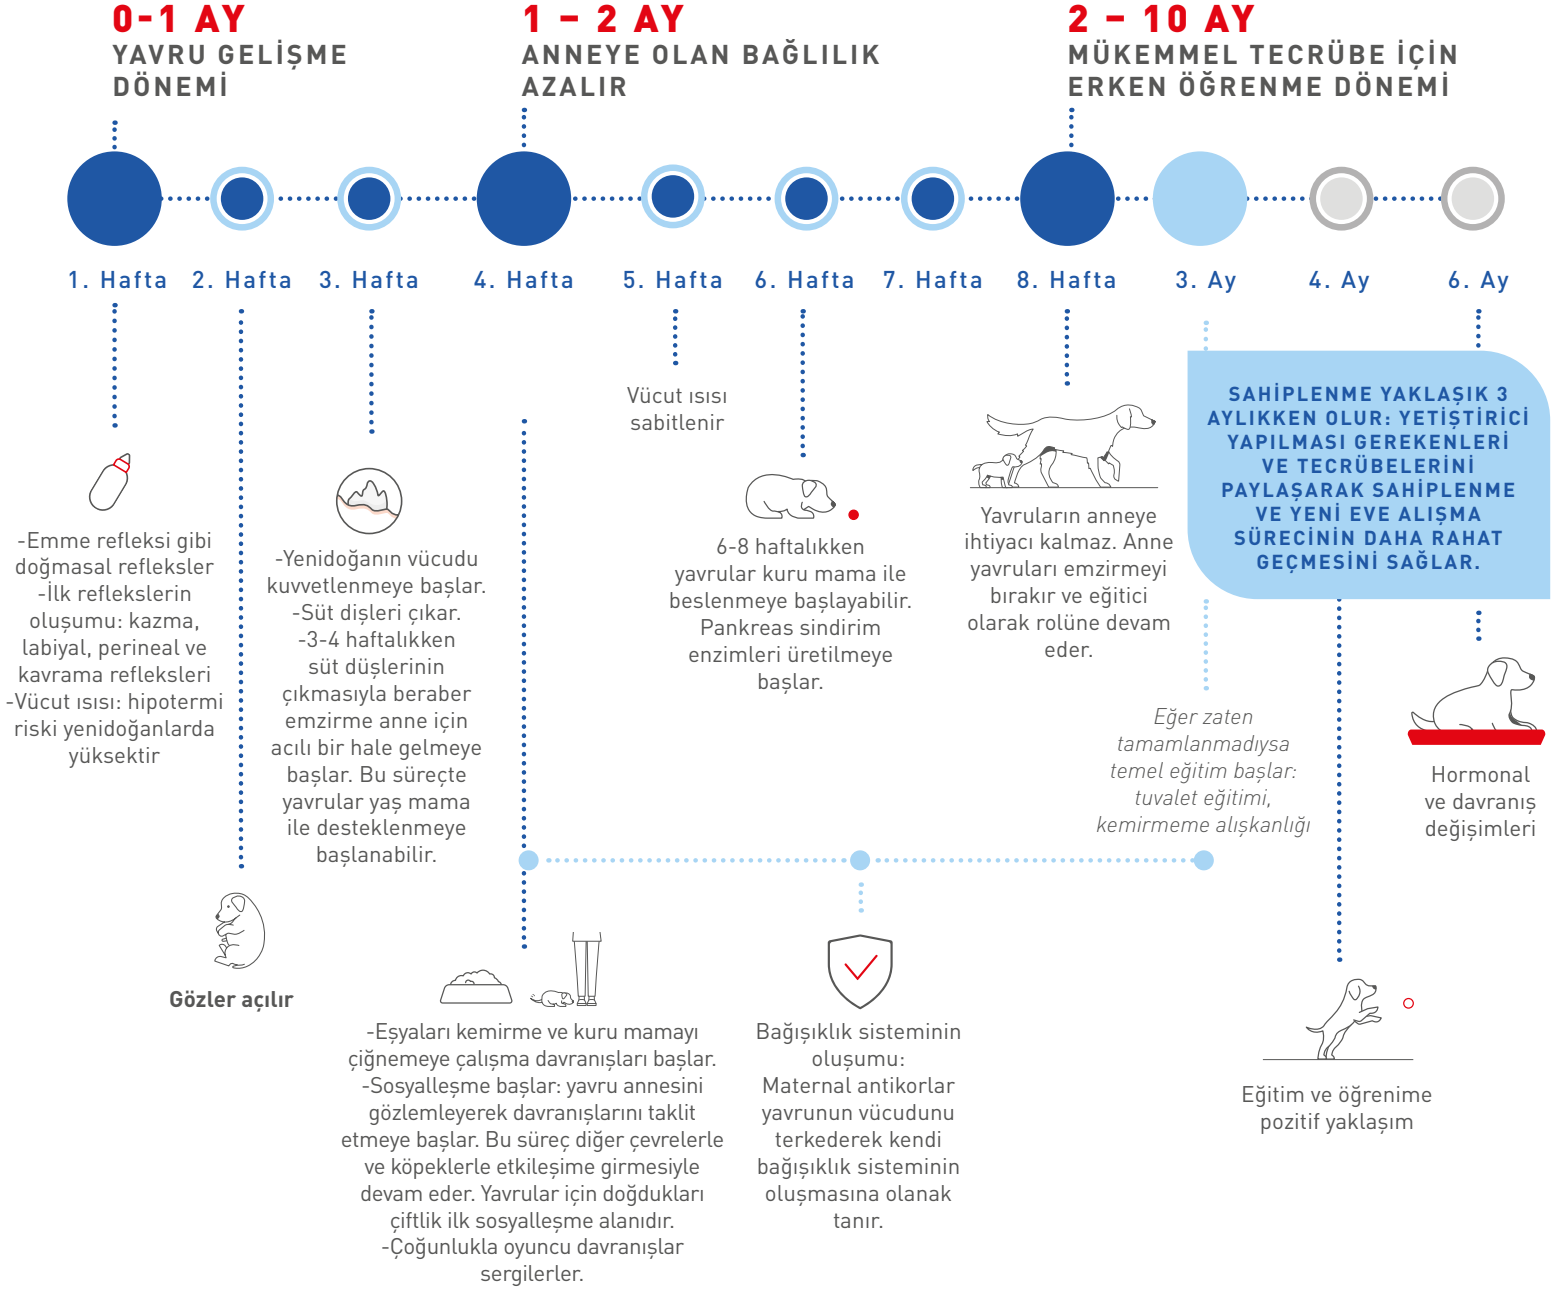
0-1 AY
YAVRU GELİŞME DÖNEMİ

1 – 2 AY
ANNEYE OLAN BAĞLILIK AZALIR

2 – 10 AY
MÜKEMMEL TECRÜBE İÇİN ERKEN ÖĞRENME DÖNEMİ

1. Hafta 2. Hafta 3. Hafta 4. Hafta 5. Hafta 6. Hafta 7. Hafta 8. Hafta 3. Ay 4. Ay 6. Ay

-Emme refleksi gibi doğmasal refleksler
-İlk reflekslerin oluşumu: kazma, labiyal, perineal ve kavrama refleksleri
-Vücut ısısı: hipotermi riski yenidoğanlarda yüksektir

Gözler açılır

-Yenidoğanın vücudu kuvvetlenmeye başlar.
-Süt dişleri çıkar.
-3-4 haftalıkken süt düşlerinin çıkmasıyla beraber emzirme anne için acılı bir hale gelmeye başlar. Bu süreçte yavrular yaş mama ile desteklenmeye başlanabilir.

Vücut ısısı sabitlenir

6-8 haftalıkken yavrular kuru mama ile beslenmeye başlayabilir. Pankreas sindirim enzimleri üretilmeye başlar.

Yavruların anneye ihtiyacı kalmaz. Anne yavruları emzirmeyi bırakır ve eğitici olarak rolüne devam eder.

SAHİPLENME YAKLAŞIK 3 AYLIKKEN OLUR: YETİŞTİRİCİ YAPILMASI GEREKENLERİ VE TECRÜBELERİNİ PAYLAŞARAK SAHİPLENME VE YENİ EVE ALIŞMA SÜRECİNİN DAHA RAHAT GEÇMESİNİ SAĞLAR.

Eğer zaten tamamlanmadıysa temel eğitim başlar: tuvalet eğitimi, kemirmeme alışkanlığı

Hormonal ve davranış değişimleri

-Eşyaları kemirme ve kuru mamayı çiğnemeye çalışma davranışları başlar.
-Sosyalleşme başlar: yavru annesini gözlemleyerek davranışlarını taklit etmeye başlar. Bu süreç diğer çevrelerle ve köpeklerle etkileşime girmesiyle devam eder. Yavrular için doğdukları çiftlik ilk sosyalleşme alanıdır.
-Çoğunlukla oyuncu davranışlar sergilerler.

Bağışıklık sisteminin oluşumu: Maternal antikorlar yavrunun vücudunu terkederek kendi bağışıklık sisteminin oluşmasına olanak tanır.

Eğitim ve öğrenime pozitif yaklaşım